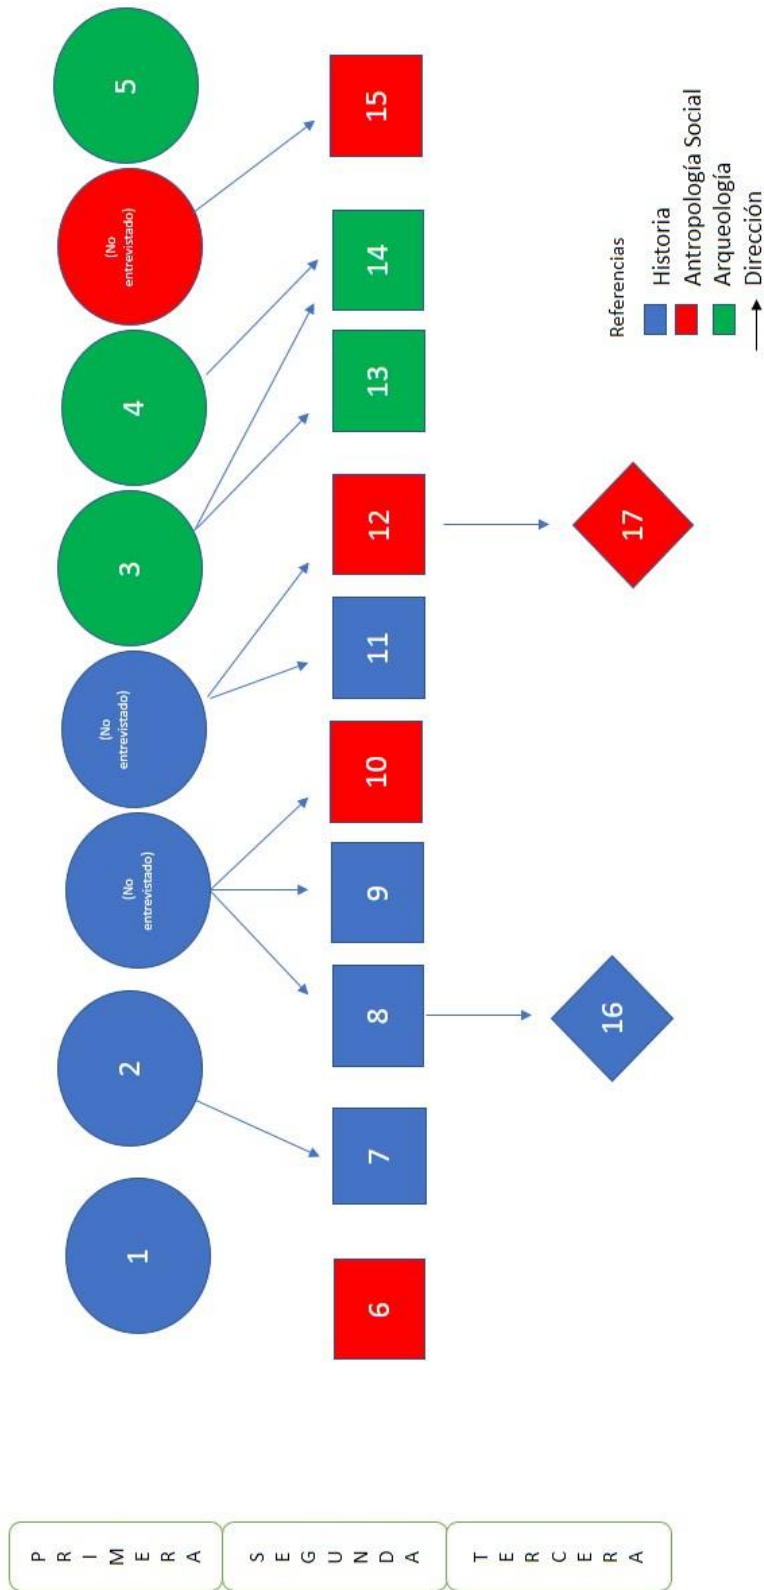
PRIMERA

SEGUNDA

TERCERA

1

2

(No entrevistado)

(No entrevistado)

3

4

(No entrevistado)

5

6

7

8

9

10

11

12

13

14

15

16

17

Referencias

Historia

Antropología Social

Arqueología

Dirección